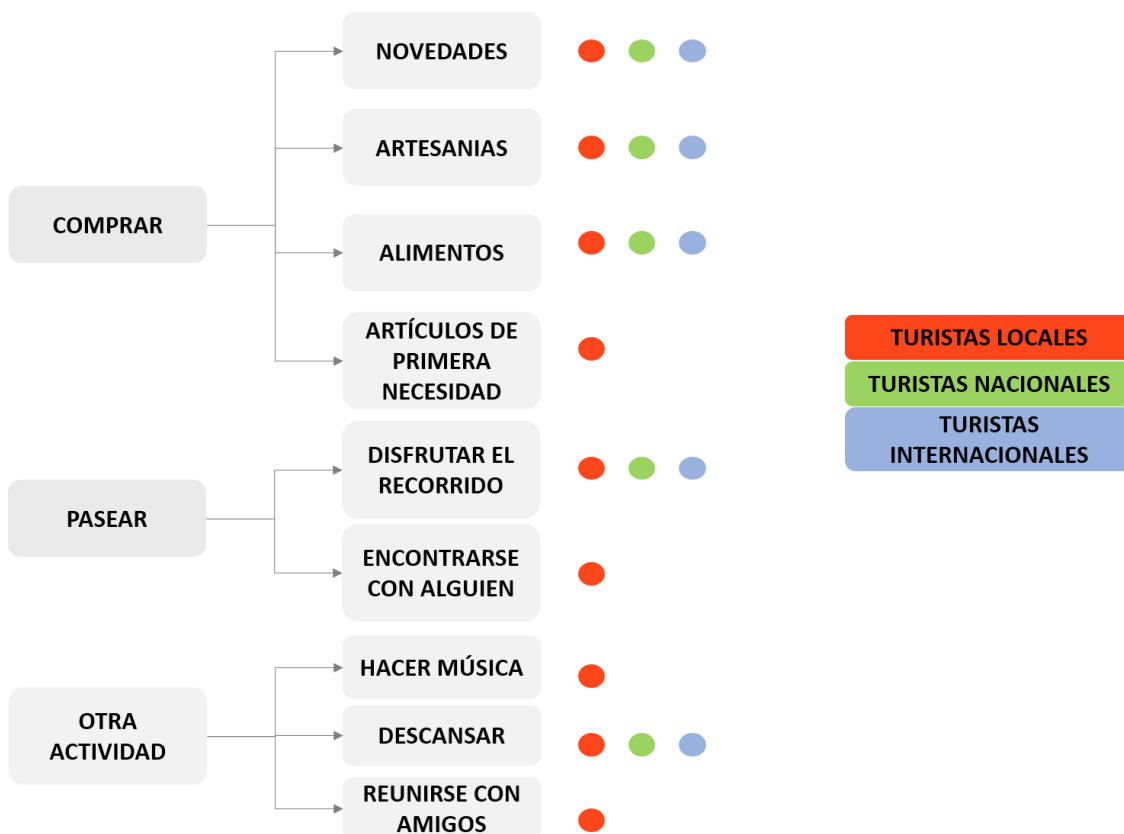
COMPRAR

NOVEDADES

ARTESANIAS

ALIMENTOS

ARTÍCULOS DE PRIMERA NECESIDAD

PASEAR

DISFRUTAR EL RECORRIDO

ENCONTRARSE CON ALGUIEN

OTRA ACTIVIDAD

HACER MÚSICA

DESCANSAR

REUNIRSE CON AMIGOS

TURISTAS LOCALES
TURISTAS NACIONALES
TURISTAS INTERNACIONALES